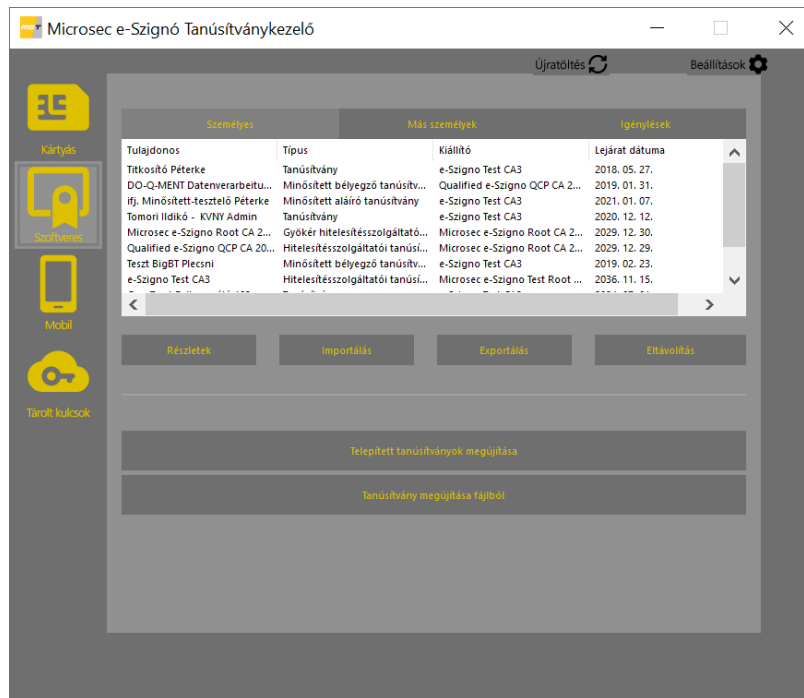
Microsec e-Szignó Tanúsítványkezelő

Újratöltés
Beállítások

Kártyás
Szoftveres
Mobil
Tárolt kulcsok

Személyes
Más személyek
Igénylések

| Tulajdonos | Típus | Kiállító | Lejárat dátuma |
|---|---|---|---|
| Titkosító Péterke | Tanúsítvány | e-Szigno Test CA3 | 2018. 05. 27. |
| DO-Q-MENT Datenverarbeitu... | Minősített bélyegző tanúsítv... | Qualified e-Szigno QCP CA 2... | 2019. 01. 31. |
| ifj. Minősített-tesztelő Péterke | Minősített aláíró tanúsítvány | e-Szigno Test CA3 | 2021. 01. 07. |
| Tomori Ildikó - KVNY Admin | Tanúsítvány | e-Szigno Test CA3 | 2020. 12. 12. |
| Microsec e-Szigno Root CA 2... | Gyökér hitelesítésszolgáltató... | Microsec e-Szigno Root CA 2... | 2029. 12. 30. |
| Qualified e-Szigno QCP CA 20... | Hitelesítésszolgáltatói tanúsí... | Microsec e-Szigno Root CA 2... | 2029. 12. 29. |
| Teszt BigBT Plecsni | Minősített bélyegző tanúsítv... | e-Szigno Test CA3 | 2019. 02. 23. |
| e-Szigno Test CA3 | Hitelesítésszolgáltatói tanúsí... | Microsec e-Szigno Test Root ... | 2036. 11. 15. |

Részletek
Importálás
Exportálás
Eltávolítás

Telepített tanúsítványok megújítása
Tanúsítvány megújítása fájlból